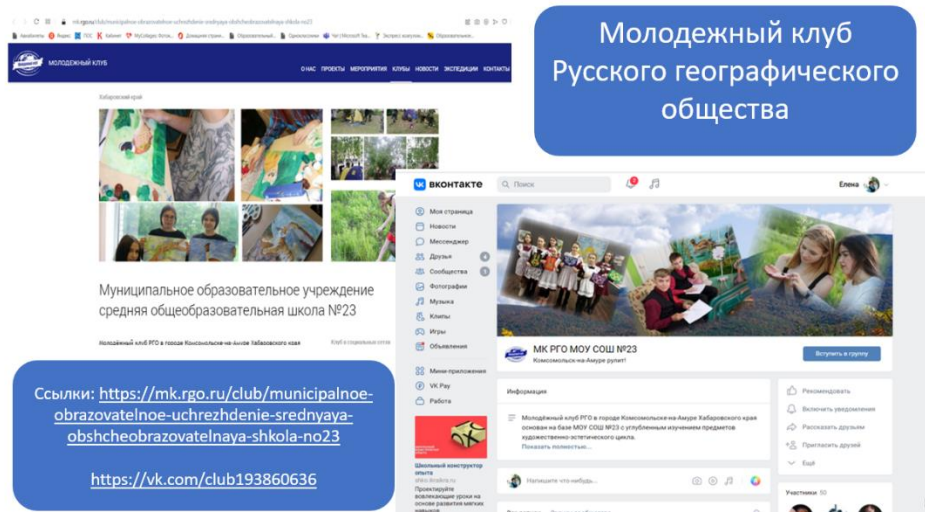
Молодежный клуб Русского географического общества

mk.rgo.ru/club/municipalnoe-obrazovatelnoe-uchrezhdenie-srednyaya-obshcheobrazovatelnaya-shkola-no23

МОЛОДЕЖНЫЙ КЛУБ

О НАС ПРОЕКТЫ МЕРОПРИЯТИЯ КЛУБЫ НОВОСТИ ЭКСПЕДИЦИИ КОНТАКТЫ

Хабаровский край

Муниципальное образовательное учреждение средняя общеобразовательная школа №23

Молодёжный клуб РГО в городе Комсомольске-на-Амуре Хабаровского края

Клуб в социальных сетях

ВКонтакте Поиск Елена

Моя страница
Новости
Мессенджер
Друзья
Сообщества
Фотографии
Музыка
Клипы
Игры
Объявления
Мини-приложения
VK Pay
Работа

МК РГО МОУ СОШ №23
Комсомольск-на-Амуре рулит!
Вступить в группу

Информация
Молодёжный клуб РГО в городе Комсомольске-на-Амуре Хабаровского края основан на базе МОУ СОШ №23 с углубленным изучением предметов художественно-эстетического цикла.
Показать полностью...

Рекомендовать
Включить уведомления
Рассказать друзьям
Пригласить друзей
Ещё

Школьный конструктор опыта
Проектируйте вовлекающие уроки на основе развития мягких навыков

Напишите что-нибудь...

Участники 50

Ссылки: https://mk.rgo.ru/club/municipalnoe-obrazovatelnoe-uchrezhdenie-srednyaya-obshcheobrazovatelnaya-shkola-no23

https://vk.com/club193860636